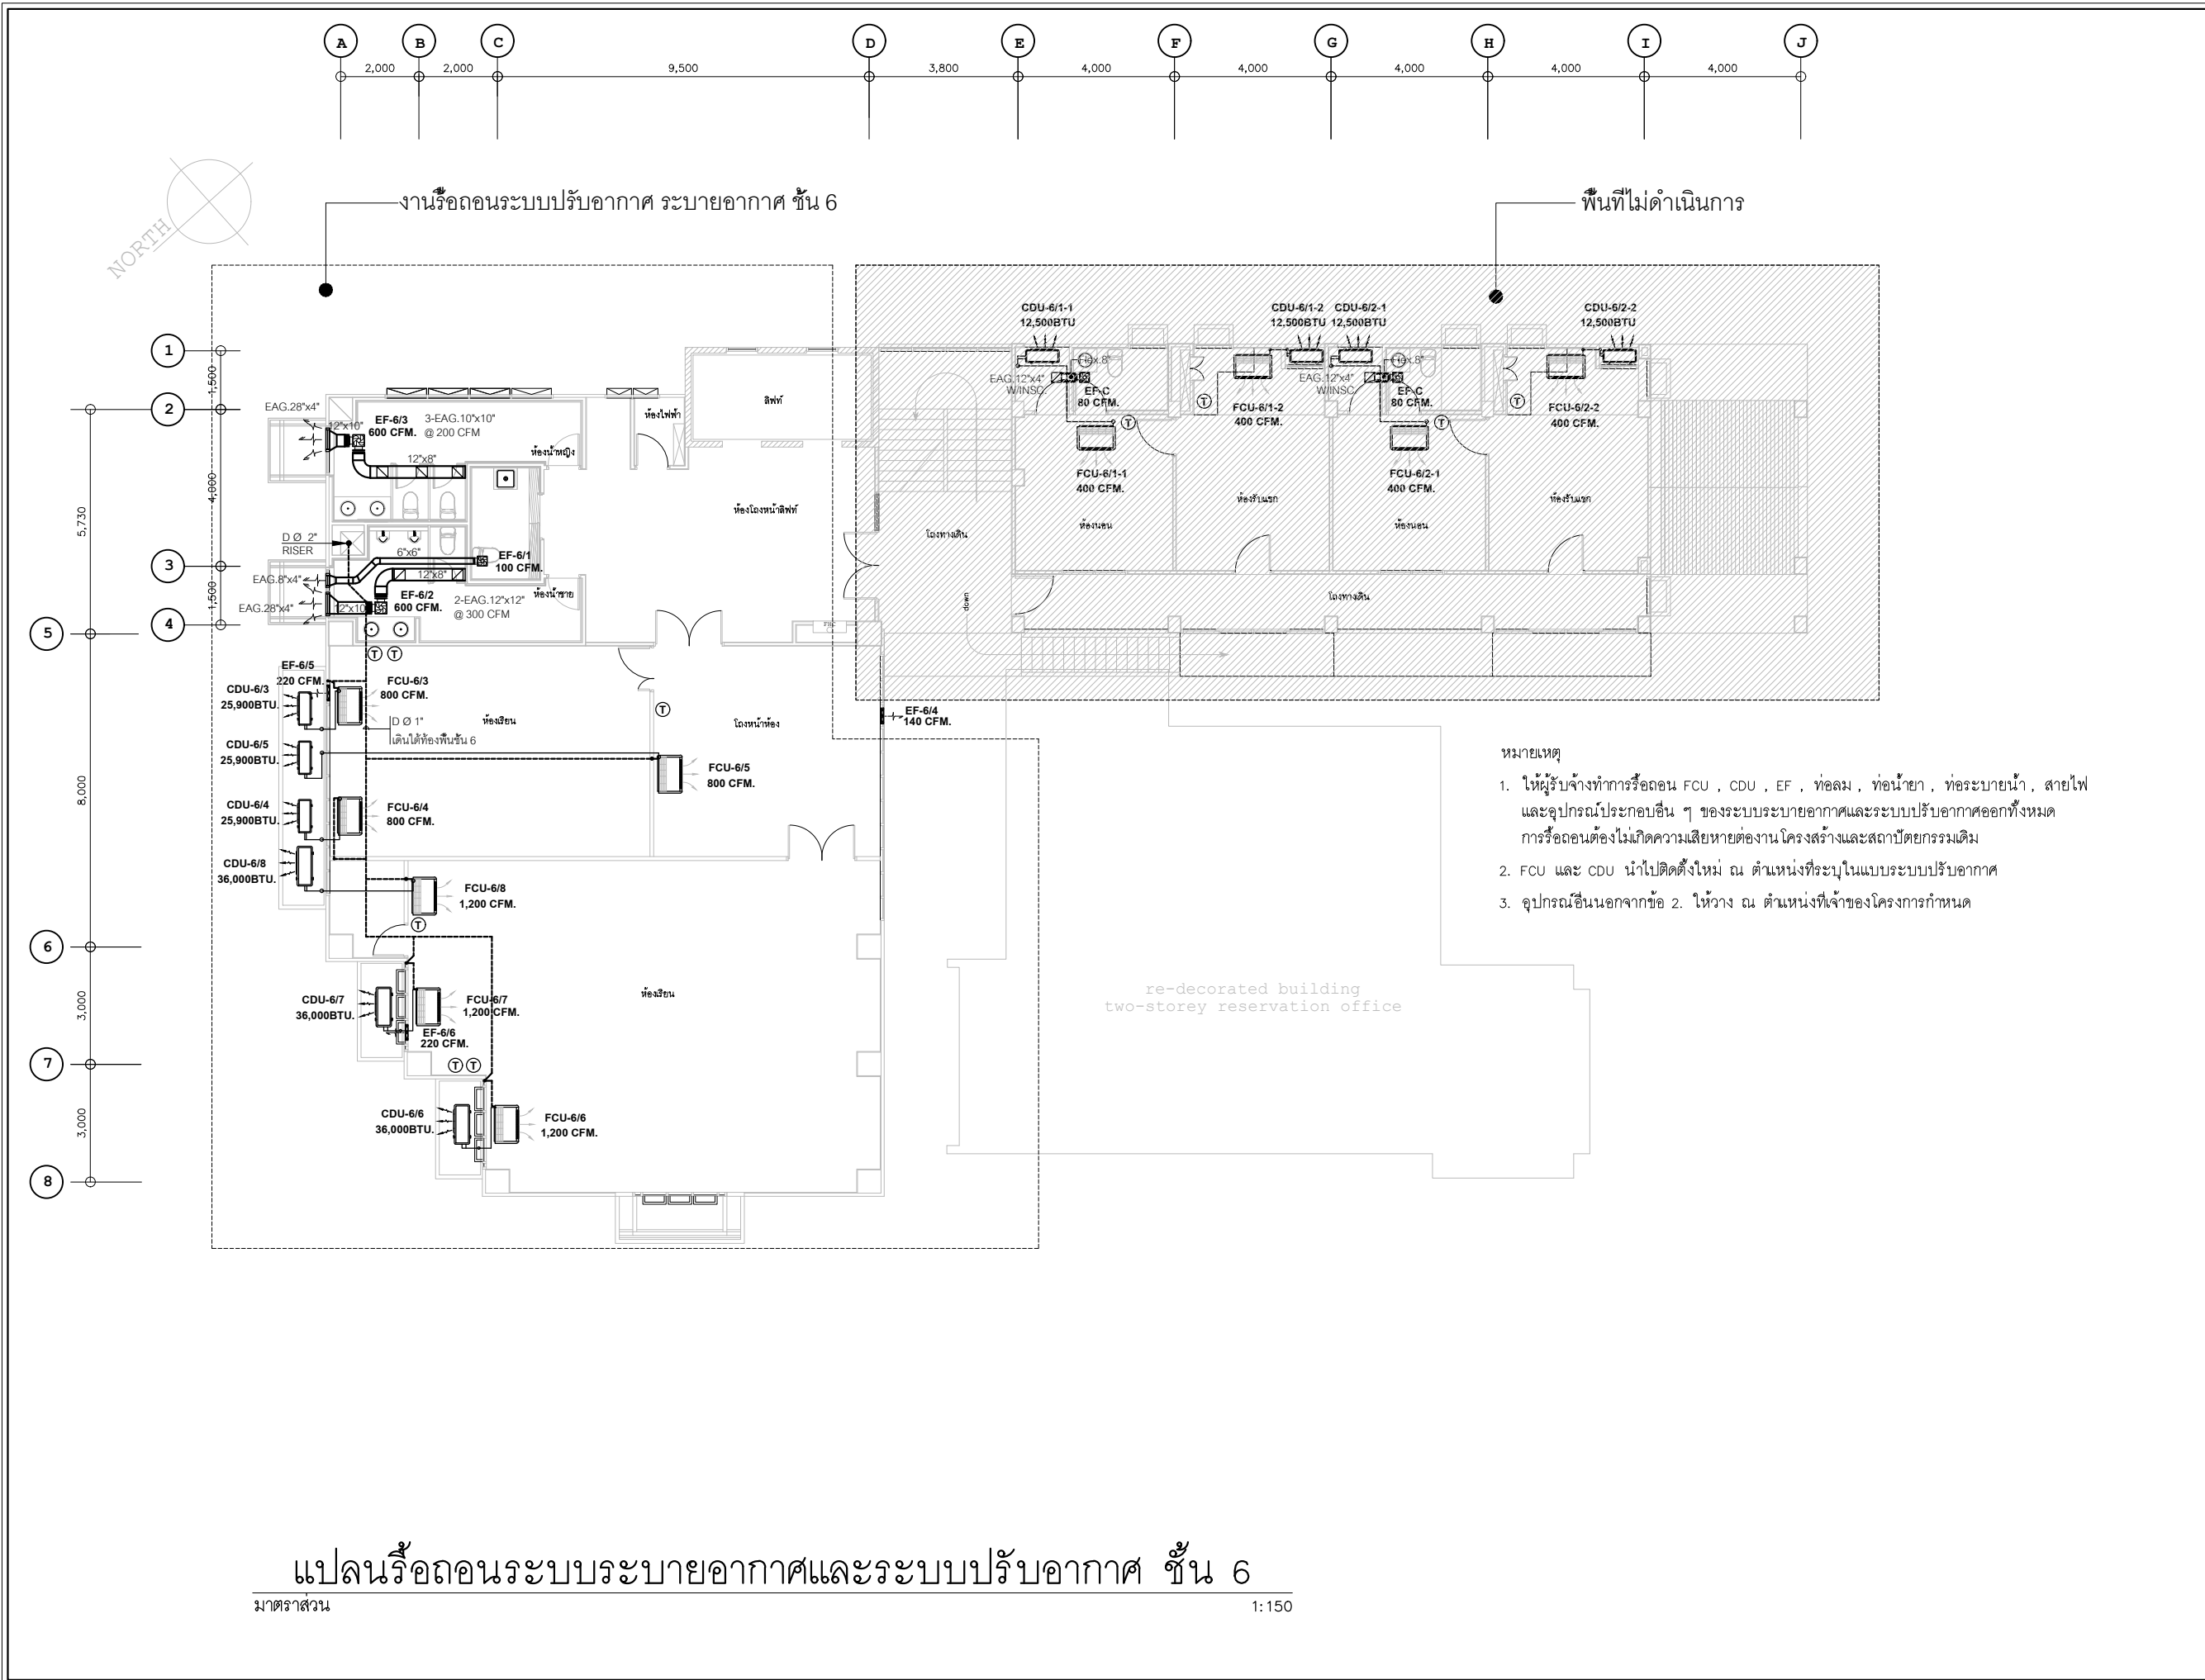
A B C D E F G H I J
2,000 2,000 9,500 3,800 4,000 4,000 4,000 4,000 4,000

NORTH

งานรื้อถอนระบบปรับอากาศ ระบายอากาศ ชั้น 6

พื้นที่ไม่ดำเนินการ

1 2 3 4 5 6 7 8
1,500 4,000 1,500 5,730 8,000 3,000 3,000

EAG.28"x4"
12"x10"
EF-6/3
600 CFM.
3-EAG.10"x10"
@ 200 CFM
12"x8"
ห้องน้ำหญิง
ห้องไฟฟ้า
ลิฟท์
ห้องโถงหน้าลิฟท์
D Ø 2"
RISER
6"x6"
12"x8"
EF-6/1
100 CFM.
EAG.8"x4"
EAG.28"x4"
12"x10"
EF-6/2
600 CFM.
2-EAG.12"x12"
@ 300 CFM
ห้องน้ำชาย

CDU-6/1-1
12,500BTU
CDU-6/1-2
12,500BTU
CDU-6/2-1
12,500BTU
CDU-6/2-2
12,500BTU
EAG.12"x4"
W/INSC.
EF-C
80 CFM.
FCU-6/1-2
400 CFM.
FCU-6/2-2
400 CFM.
FCU-6/1-1
400 CFM.
FCU-6/2-1
400 CFM.
ห้องนอน
ห้องรับแขก
ห้องนอน
ห้องรับแขก
โถงทางเดิน
โถงทางเดิน

EF-6/5
220 CFM.
CDU-6/3
25,900BTU.
FCU-6/3
800 CFM.
D Ø 1"
เดินใต้ท้องพื้นชั้น 6
ห้องเรียน
โถงหน้าห้อง
EF-6/4
140 CFM.
CDU-6/5
25,900BTU.
FCU-6/5
800 CFM.
CDU-6/4
25,900BTU.
FCU-6/4
800 CFM.
CDU-6/8
36,000BTU.
FCU-6/8
1,200 CFM.
CDU-6/7
36,000BTU.
FCU-6/7
1,200 CFM.
EF-6/6
220 CFM.
ห้องเรียน
CDU-6/6
36,000BTU.
FCU-6/6
1,200 CFM.

re-decorated building
two-storey reservation office

หมายเหตุ
1. ให้ผู้รับจ้างทำการรื้อถอน FCU , CDU , EF , ท่อลม , ท่อน้ำยา , ท่อระบายน้ำ , สายไฟ และอุปกรณ์ประกอบอื่น ๆ ของระบบระบายอากาศและระบบปรับอากาศออกทั้งหมด การรื้อถอนต้องไม่เกิดความเสียหายต่องานโครงสร้างและสถาปัตยกรรมเดิม
2. FCU และ CDU นำไปติดตั้งใหม่ ณ ตำแหน่งที่ระบุในแบบระบบปรับอากาศ
3. อุปกรณ์อื่นนอกจากข้อ 2. ให้วาง ณ ตำแหน่งที่เจ้าของโครงการกำหนด

แปลนรื้อถอนระบบระบายอากาศและระบบปรับอากาศ ชั้น 6
มาตราส่วน 1:150